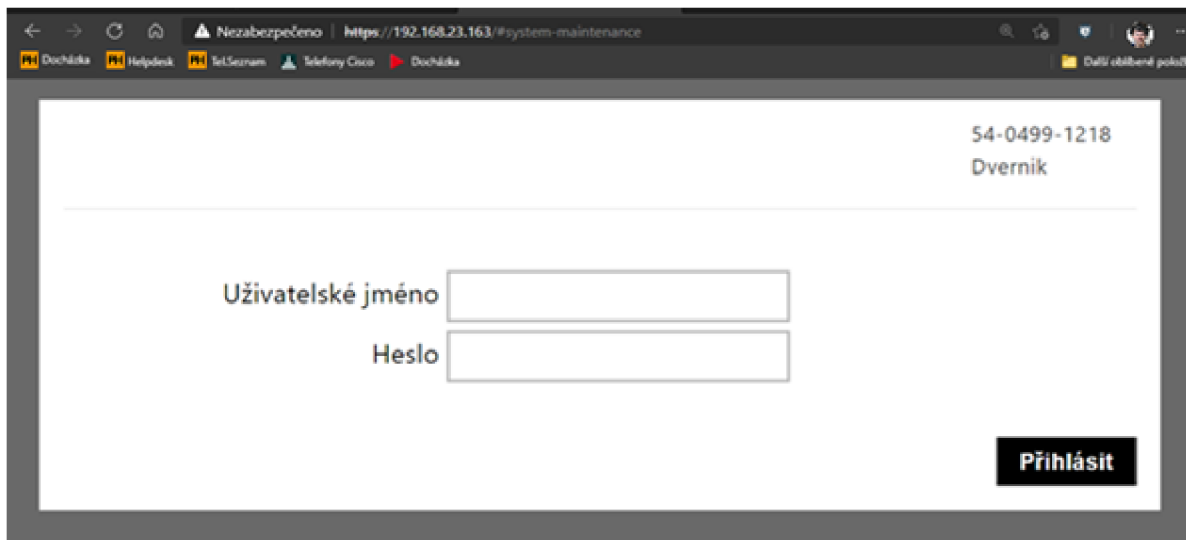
Nezabezpečeno | https://192.168.23.163/#system-maintenance

PH Docházka PH Helpdesk PH Tel.Seznam Telefony Cisco Docházka Další oblíbené polož

54-0499-1218
Dvernik

Uživatelské jméno
Heslo

Přihlásit